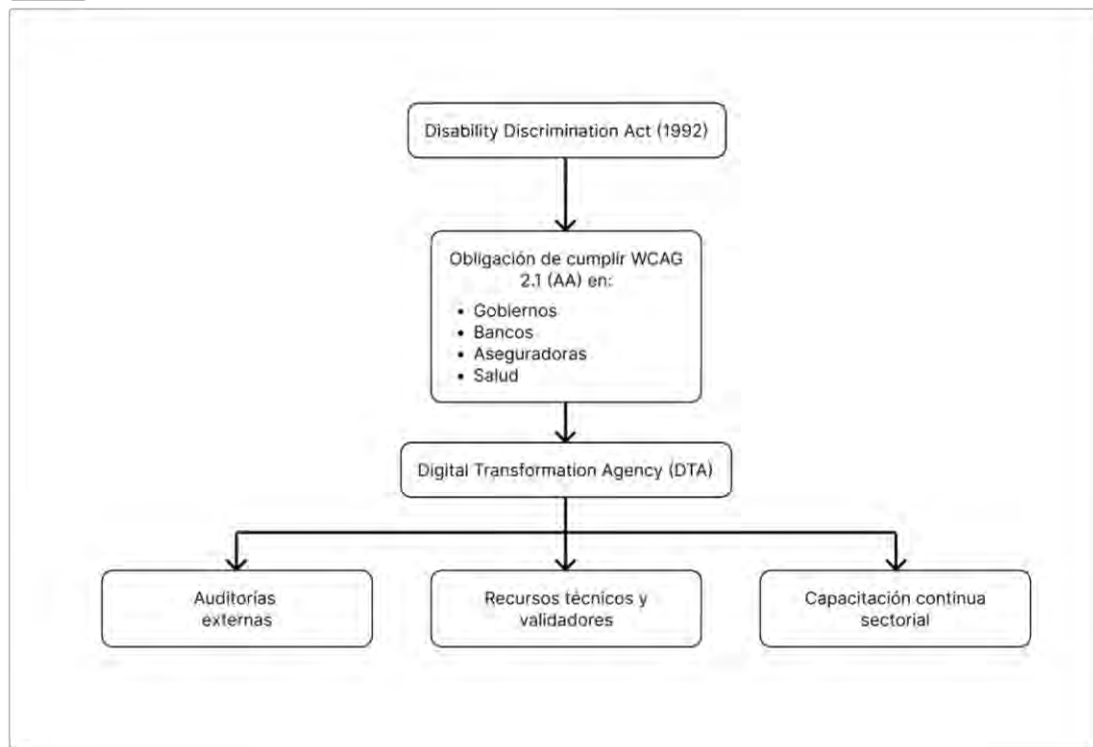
Disability Discrimination Act (1992)

Obligación de cumplir WCAG 2.1 (AA) en:

- Gobiernos
- Bancos
- Aseguradoras
- Salud

Digital Transformation Agency (DTA)

Auditorías externas

Recursos técnicos y validadores

Capacitación continua sectorial